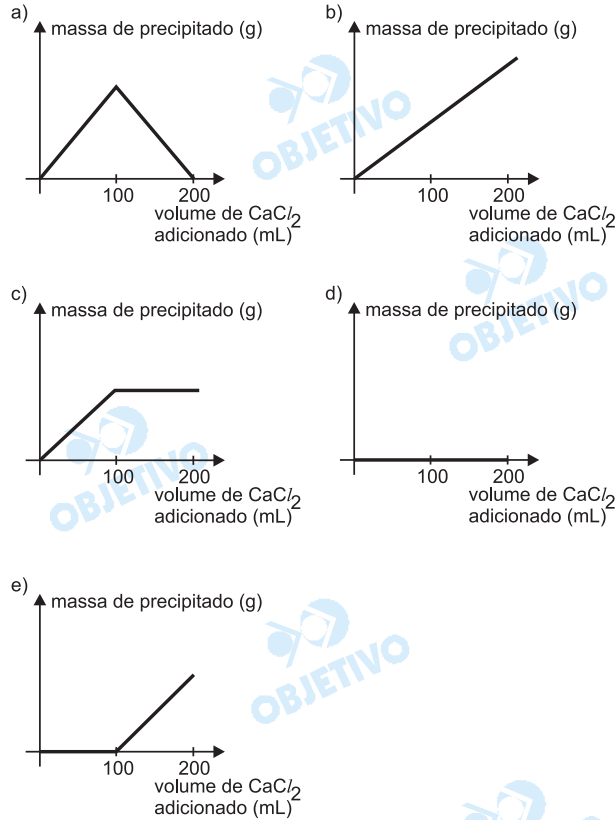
a)
massa de precipitado (g)
100
200
volume de $CaCl_2$ adicionado (mL)

b)
massa de precipitado (g)
100
200
volume de $CaCl_2$ adicionado (mL)

OBJETIVO

c)
massa de precipitado (g)
100
200
volume de $CaCl_2$ adicionado (mL)

d)
massa de precipitado (g)
100
200
volume de $CaCl_2$ adicionado (mL)

OBJETIVO

OBJETIVO

e)
massa de precipitado (g)
100
200
volume de $CaCl_2$ adicionado (mL)

OBJETIVO